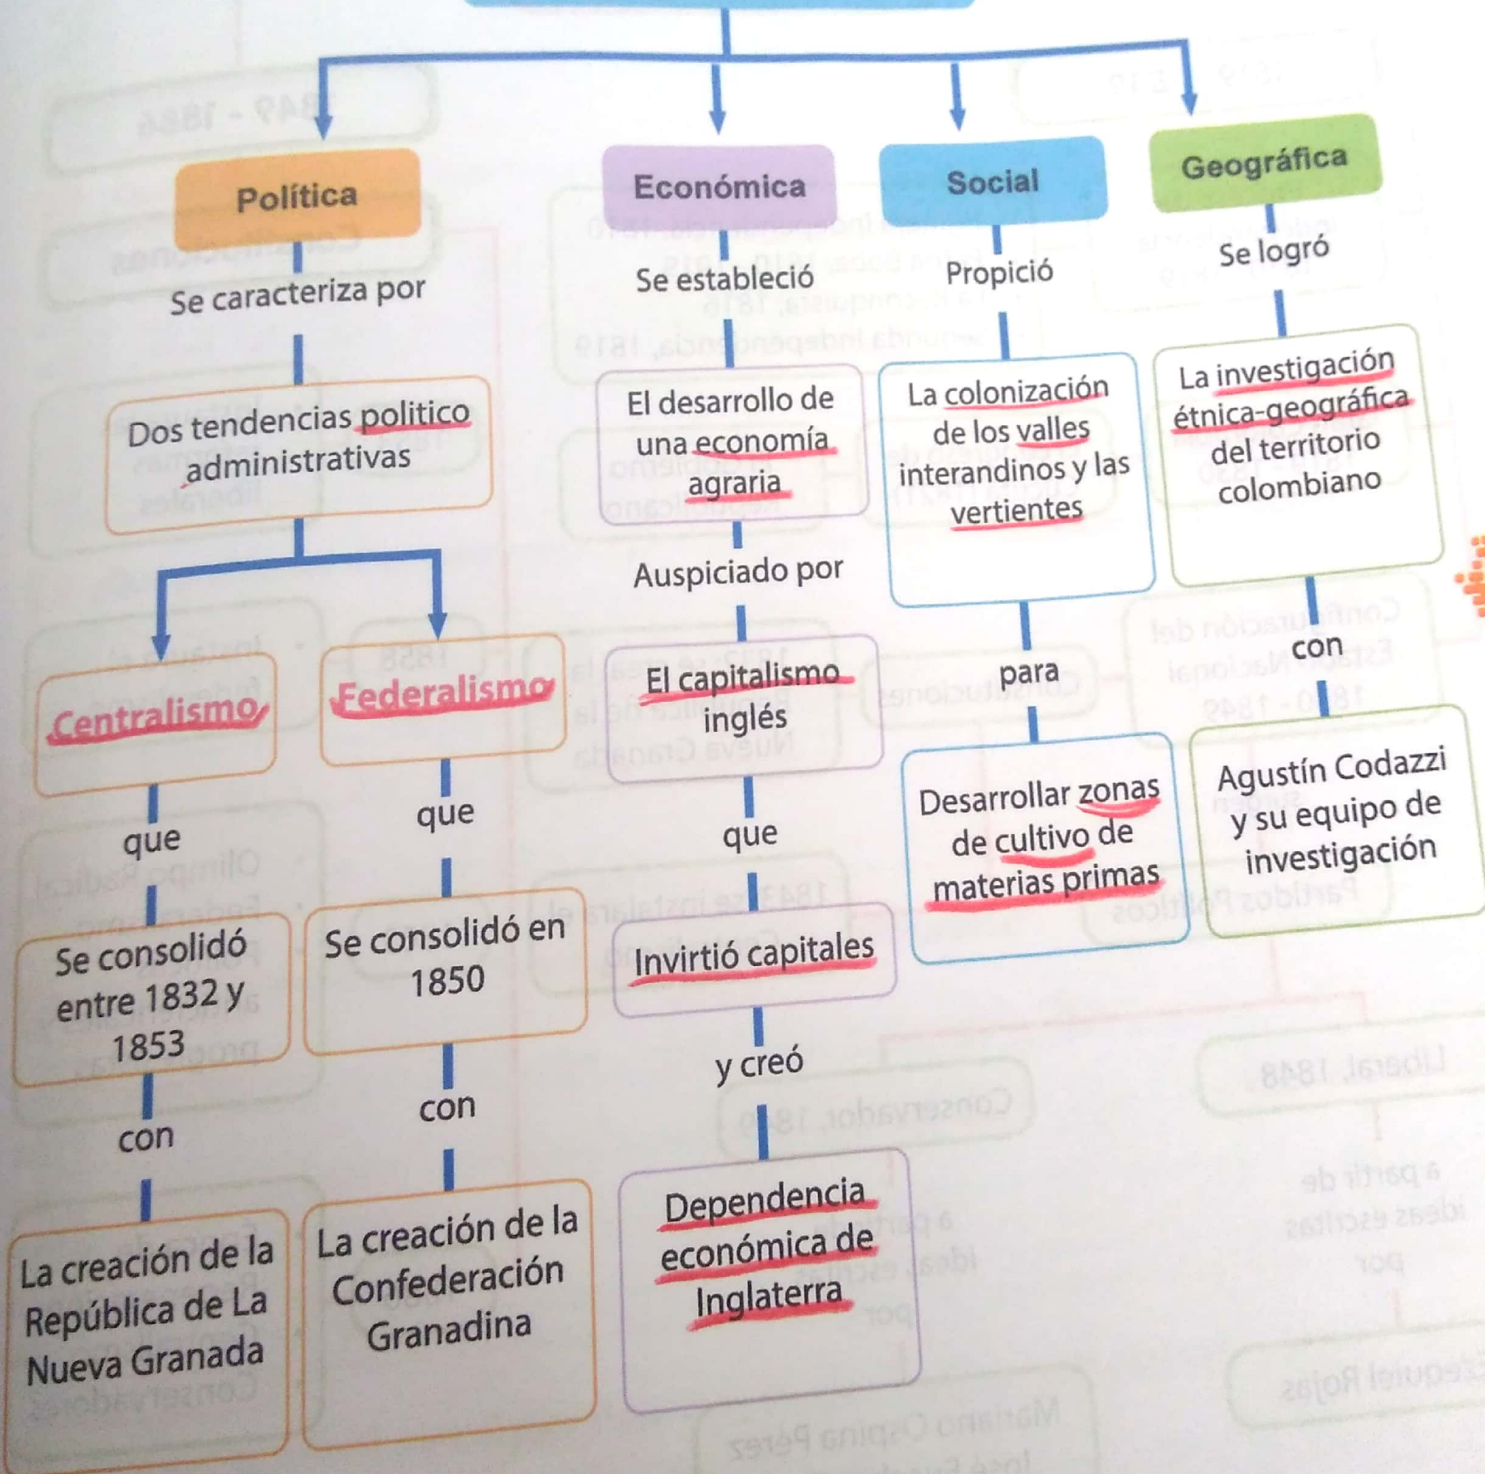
Política

Se caracteriza por

Dos tendencias politico administrativas

Centralismo

que

Se consolidó entre 1832 y 1853

con

La creación de la República de La Nueva Granada

Federalismo

que

Se consolidó en 1850

con

La creación de la Confederación Granadina

Económica

Se estableció

El desarrollo de una economía agraria

Auspiciado por

El capitalismo inglés

que

Invirtió capitales

y creó

Dependencia económica de Inglaterra

Social

Propició

La colonización de los valles interandinos y las vertientes

para

Desarrollar zonas de cultivo de materias primas

Geográfica

Se logró

La investigación étnica-geográfica del territorio colombiano

con

Agustín Codazzi y su equipo de investigación